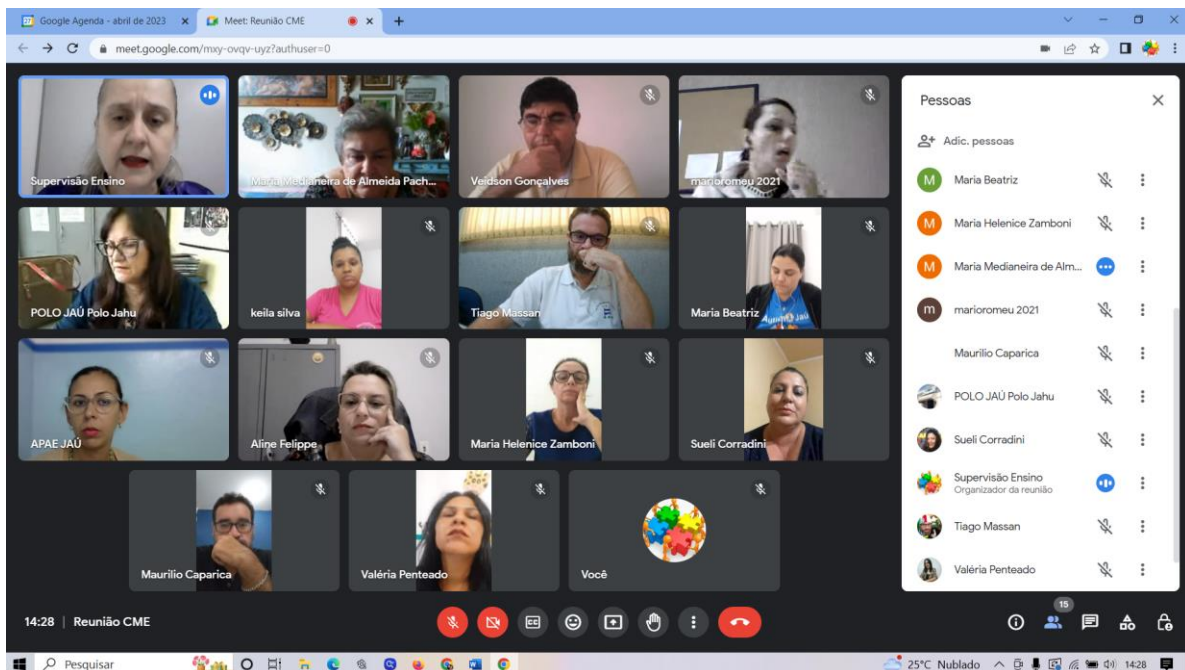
Google Agenda - abril de 2023 ×
Meet: Reunião CME ×
+
meet.google.com/mxy-ovqv-uyz?authuser=0

Supervisão Ensino
Maria Medianeira de Almeida Pach...
Veidson Gonçalves
marioromeu 2021
POLO JAÚ Polo Jahu
keila silva
Tiago Massan
Maria Beatriz
APAE JAÚ
Aline Felippe
Maria Helenice Zamboni
Sueli Corradini
Maurilio Caparica
Valéria Penteado
Você

Pessoas
Adic. pessoas
Maria Beatriz
Maria Helenice Zamboni
Maria Medianeira de Alm...
marioromeu 2021
Maurilio Caparica
POLO JAÚ Polo Jahu
Sueli Corradini
Supervisão Ensino
Organizador da reunião
Tiago Massan
Valéria Penteado

14:28 | Reunião CME
15

Pesquisar
25°C Nublado
14:28